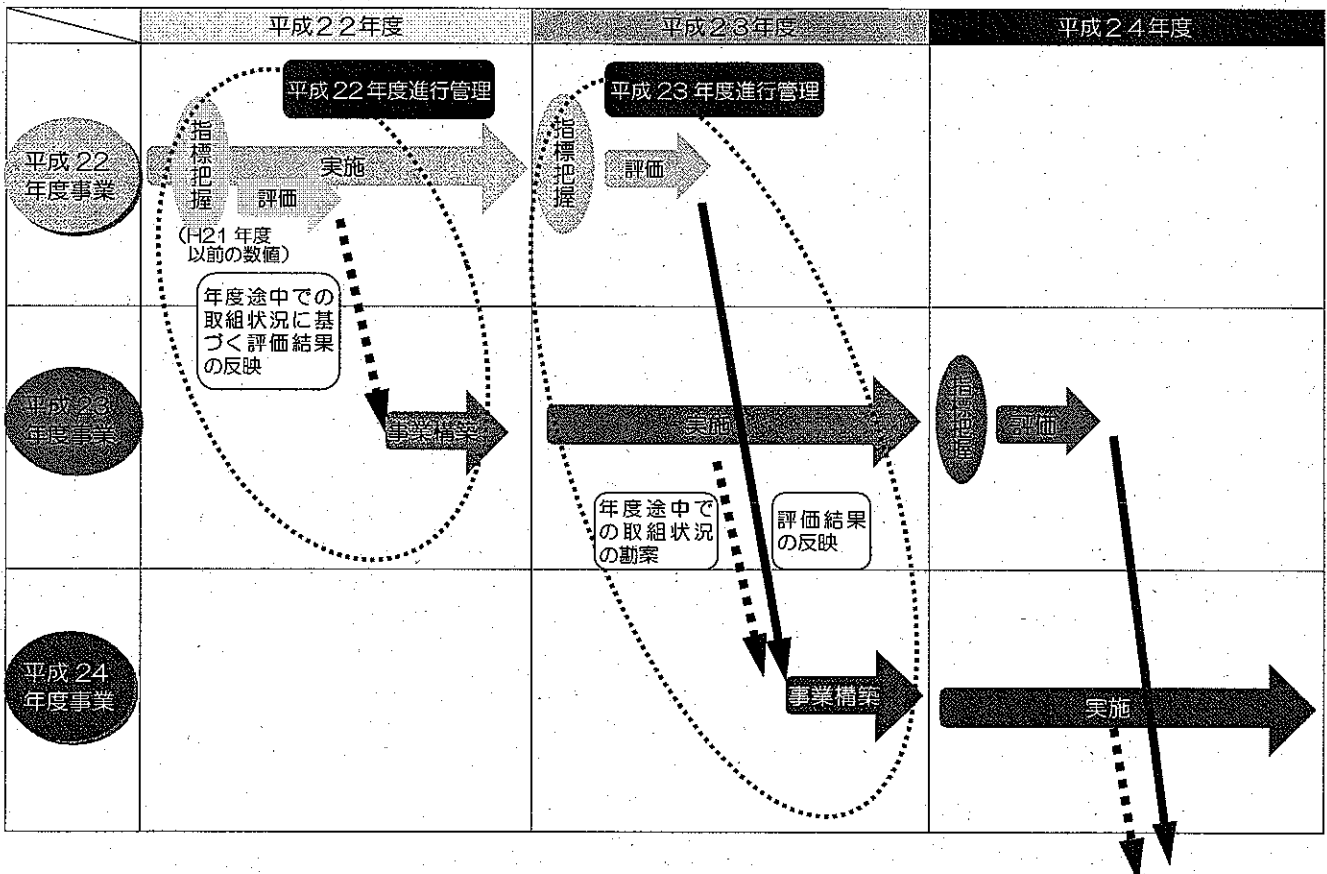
| | 平成22年度 | 平成23年度 | 平成24年度 |
|---|---|---|---|
| 平成22年度事業 | 平成22年度進行管理<br>指標把握<br>実施<br>評価<br>(H21年度以前の数値) | 平成23年度進行管理<br>指標把握<br>評価 | |
| 平成23年度事業 | 年度途中での取組状況に基づく評価結果の反映<br>事業構築 | 実施<br>年度途中での取組状況の勘案<br>評価結果の反映 | 指標把握<br>評価 |
| 平成24年度事業 | | 事業構築 | 実施 |